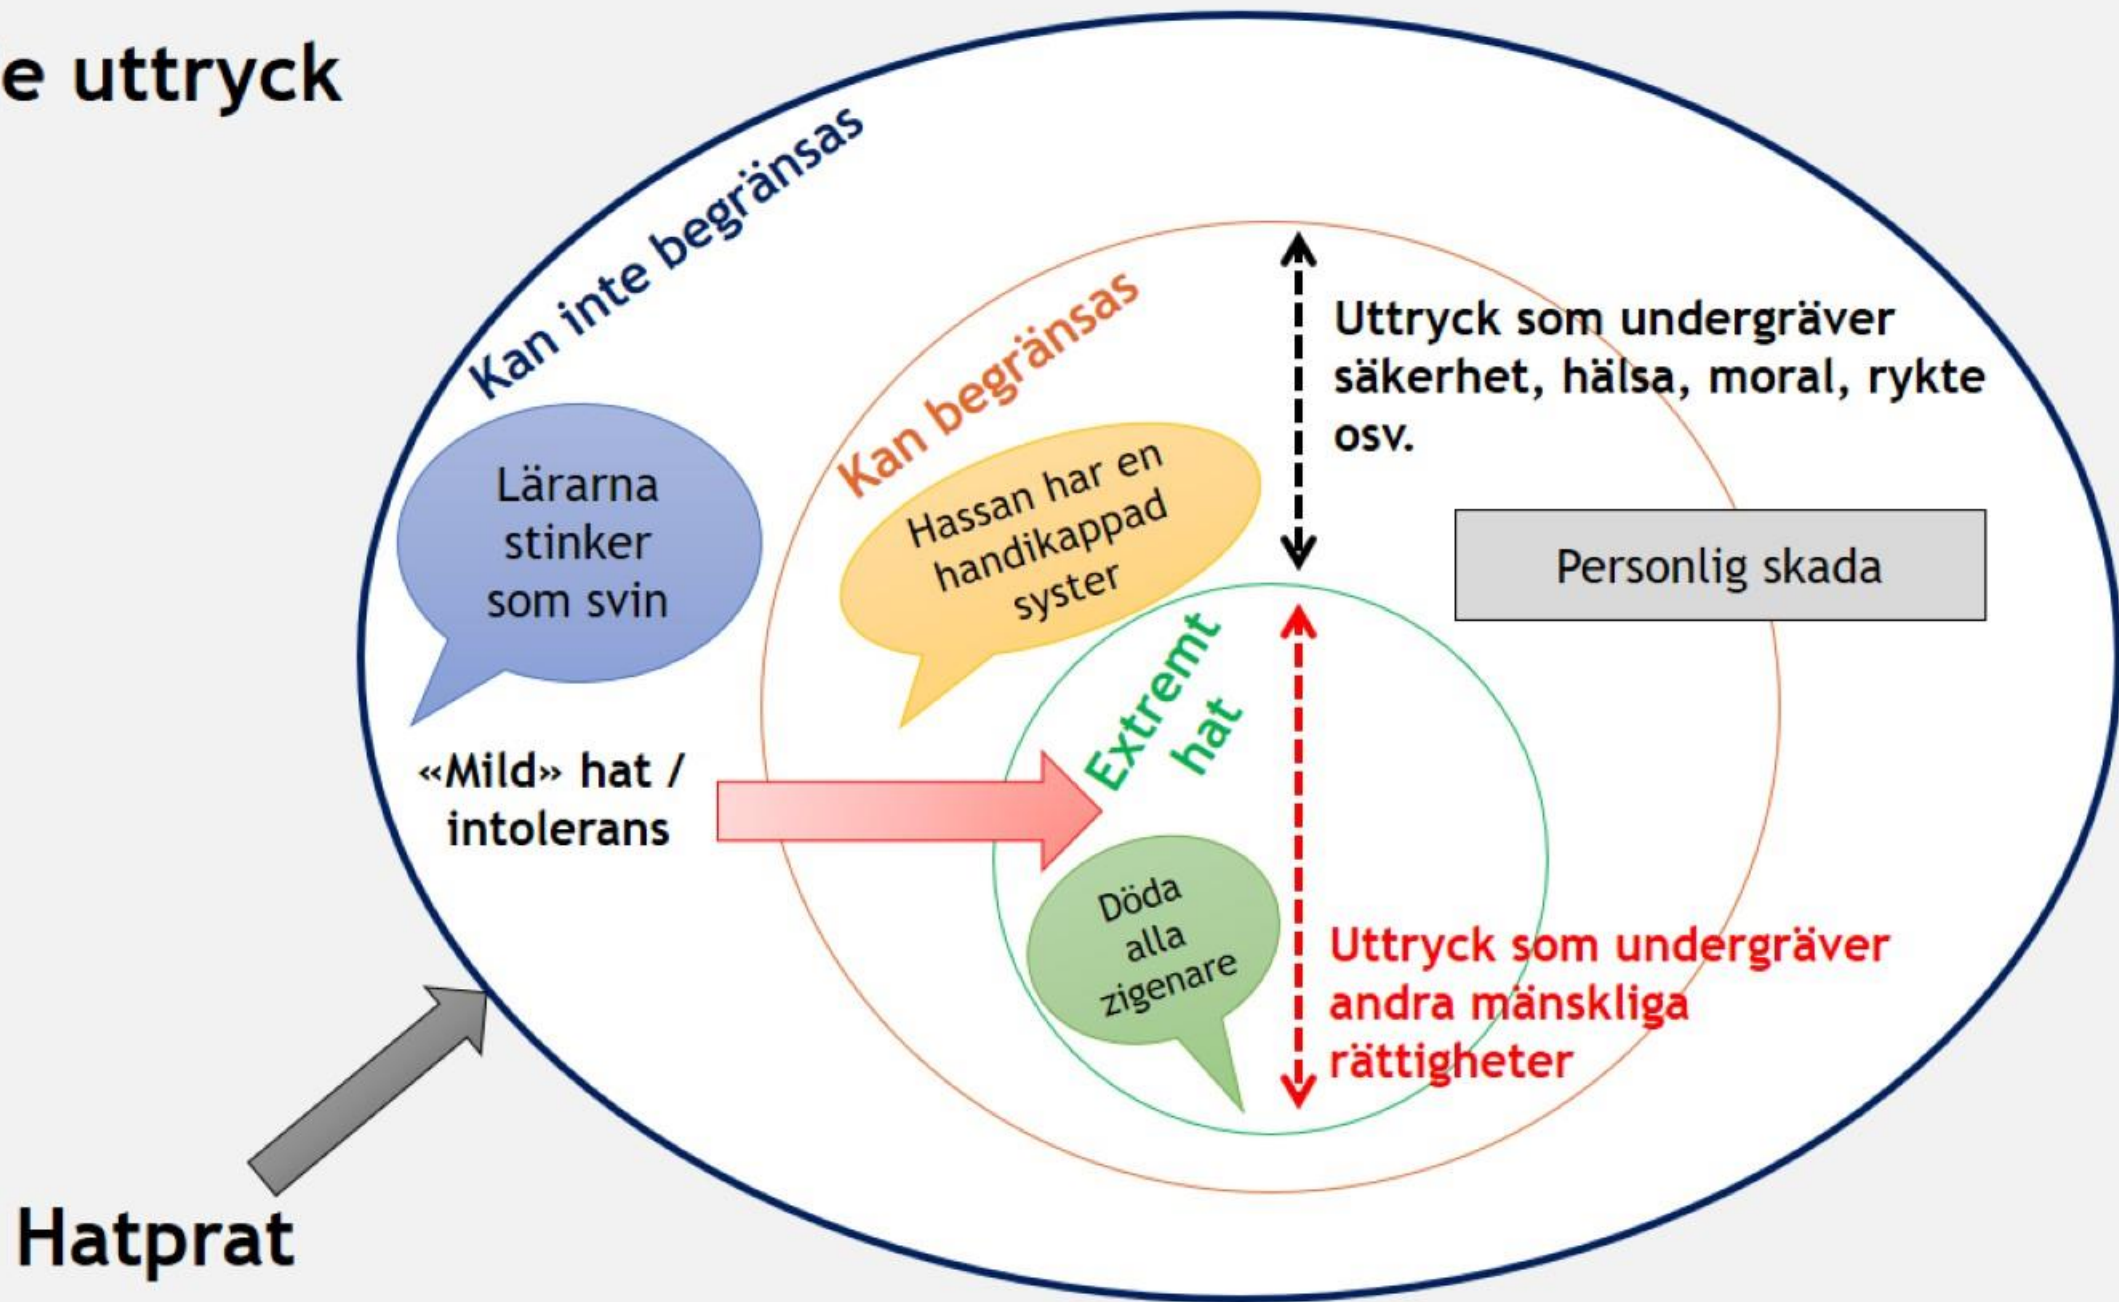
e uttryck

Kan inte begränsas

Kan begränsas

Uttryck som undergräver säkerhet, hälsa, moral, rykte osv.

Lärarna stinker som svin

Hassan har en handikappad syster

Personlig skada

Extremt hat

«Mild» hat / intolerans

Döda alla zigenare

Uttryck som undergräver andra mänskliga rättigheter

Hatprat